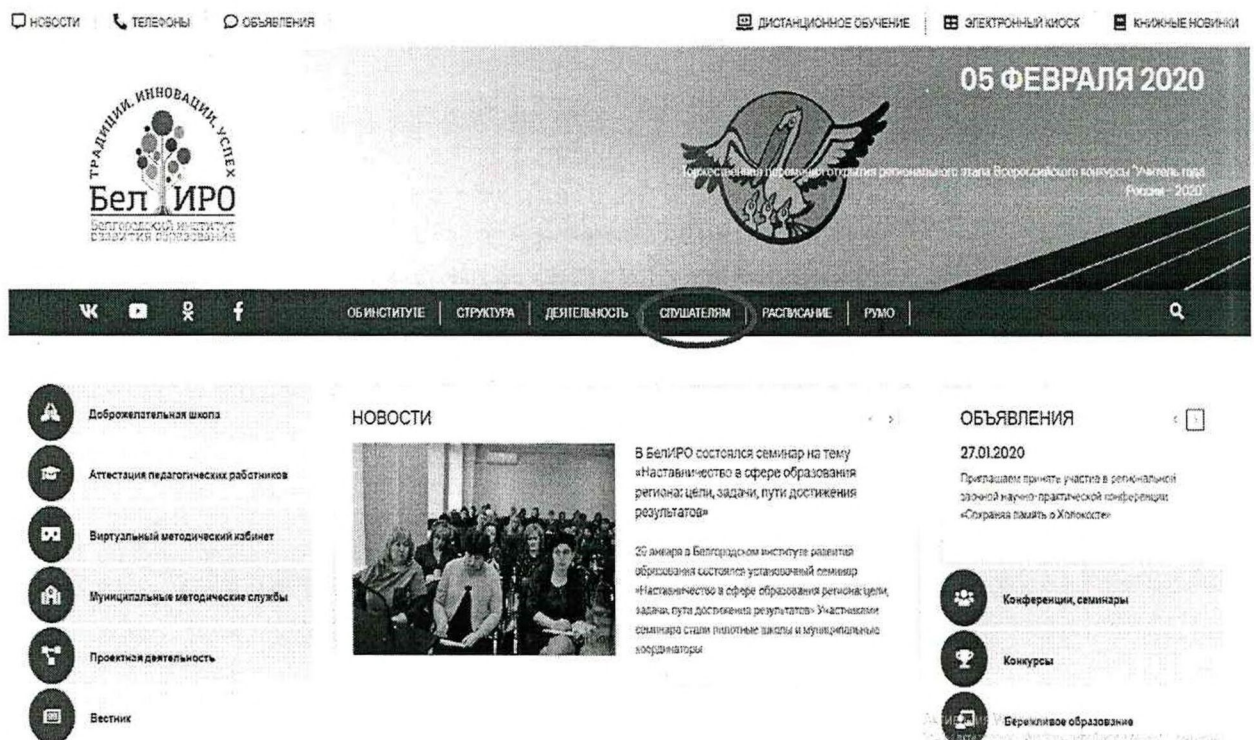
НОВОСТИ ТЕЛЕФОНЫ ОБЪЯВЛЕНИЯ

ДИСТАНЦИОННОЕ ОБУЧЕНИЕ ЭЛЕКТРОННЫЙ КИОСК КНИЖНЫЕ НОВИНКИ

ТРАДИЦИИ. ИННОВАЦИИ. УСПЕХ
БелИРО
Белгородский институт развития образования

05 ФЕВРАЛЯ 2020

Торжественная церемония открытия регионального этапа Всероссийского конкурса "Учитель года России – 2020"

ОБ ИНСТИТУТЕ | СТРУКТУРА | ДЕЯТЕЛЬНОСТЬ | СЛУШАТЕЛЯМ | РАСПИСАНИЕ | РУМО

Доброжелательная школа

Аттестация педагогических работников

Виртуальный методический кабинет

Муниципальные методические службы

Проектная деятельность

Вестник

НОВОСТИ

В БелИРО состоялся семинар на тему «Наставничество в сфере образования региона: цели, задачи, пути достижения результатов»

29 января в Белгородском институте развития образования состоялся установочный семинар «Наставничество в сфере образования региона: цели, задачи, пути достижения результатов» Участниками семинара стали пилотные школы и муниципальные координаторы

ОБЪЯВЛЕНИЯ

27.01.2020

Приглашаем принять участие в региональной заочной научно-практической конференции «Сохраняя память о Холокосте»

Конференции, семинары

Конкурсы

Бережливое образование

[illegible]